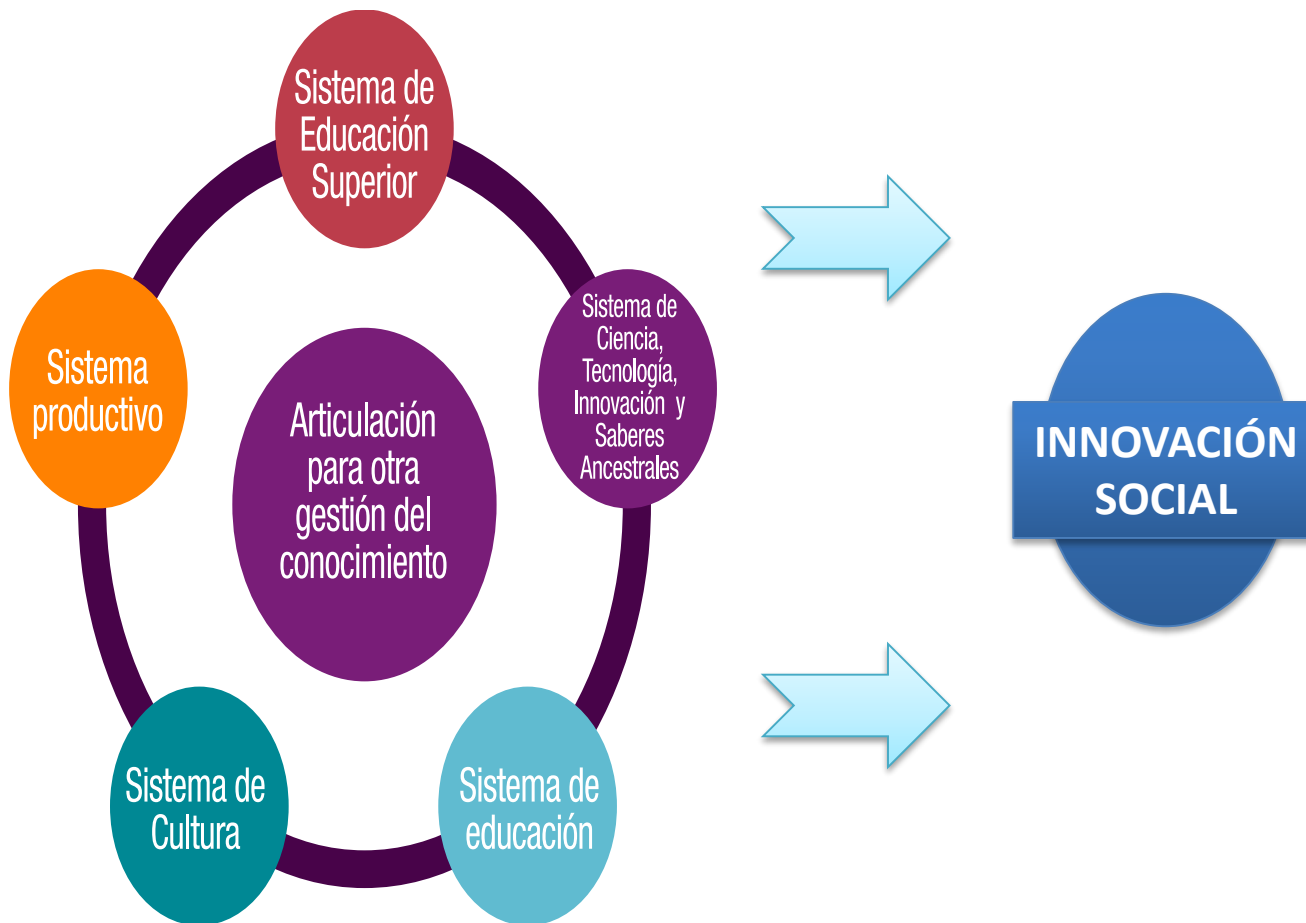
Sistema de Educación Superior

Sistema productivo

Articulación para otra gestión del conocimiento

Sistema de Ciencia, Tecnología, Innovación y Saberes Ancestrales

Sistema de Cultura

Sistema de educación

INNOVACIÓN SOCIAL